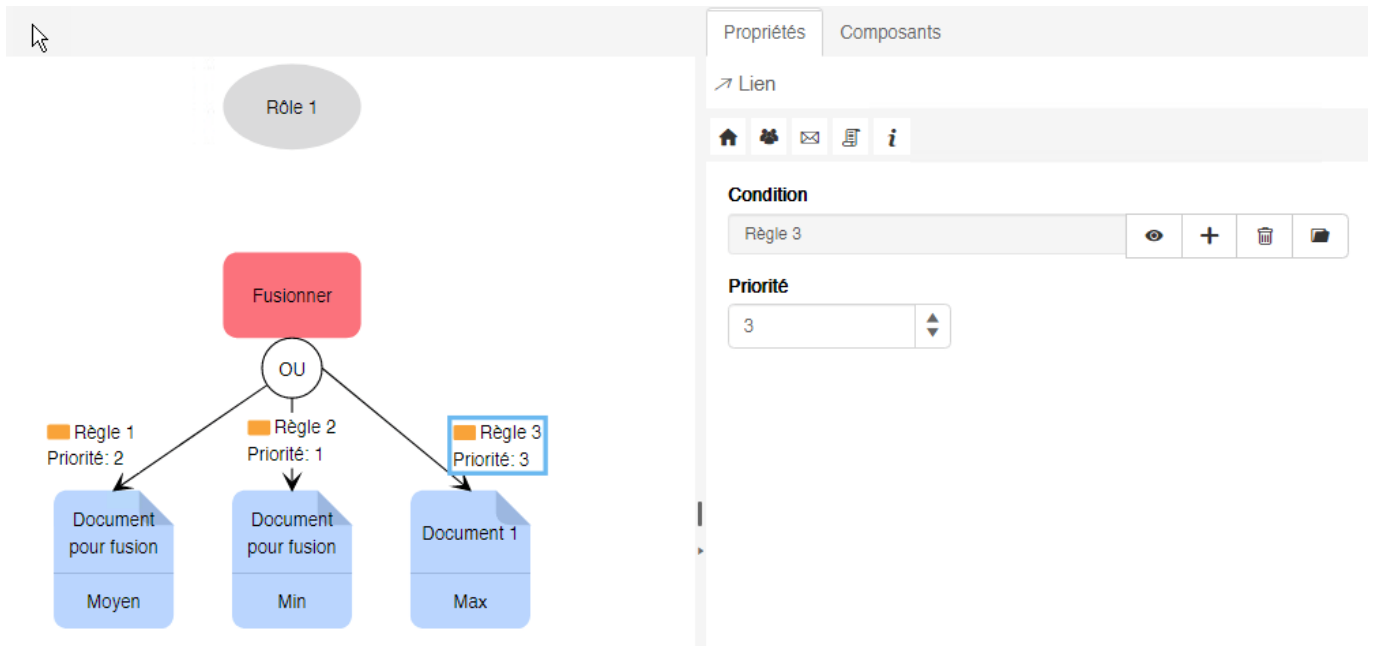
Rôle 1

Fusionner

OU

Règle 1
Priorité: 2

Règle 2
Priorité: 1

Règle 3
Priorité: 3

Document pour fusion

Moyen

Document pour fusion

Min

Document 1

Max

Propriétés Composants

Lien

Condition

Règle 3

Priorité

3